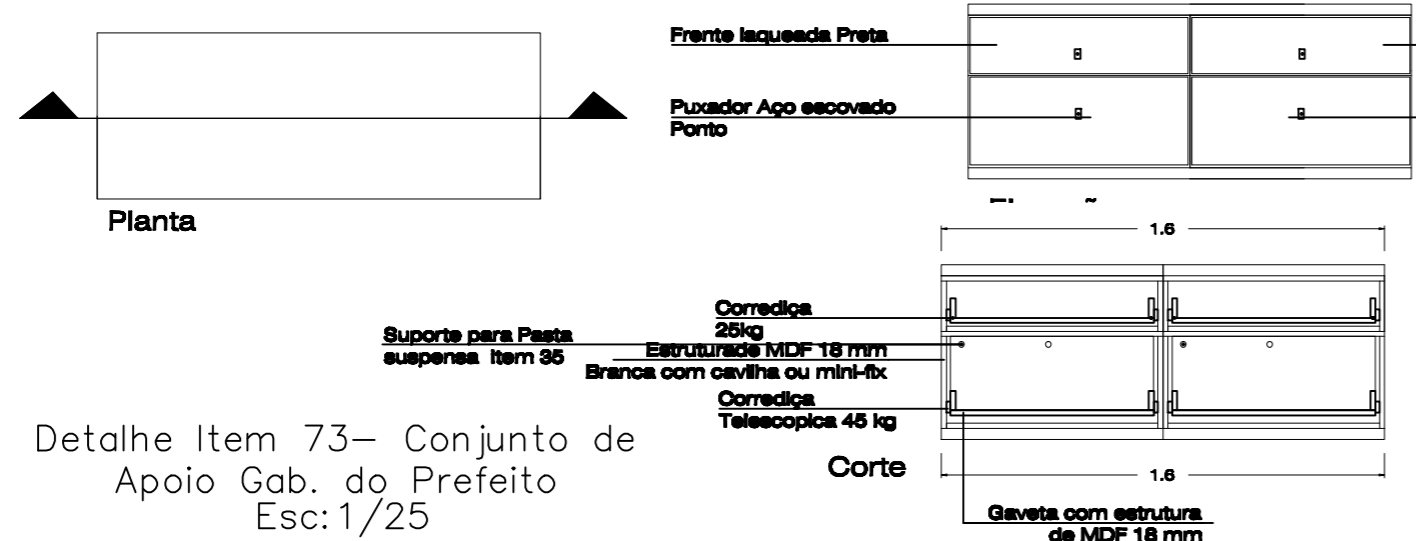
Frente laqueada Preta

Puxador Aço escovado
Ponto

Planta

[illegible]

1.6

Corrediça
25kg

Suporte para Pasta
suspensa item 35

Estruturade MDF 18 mm
Branca com cavilha ou mini-fix

Corrediça
Telescopica 45 kg

Detalhe Item 73— Conjunto de
Apoio Gab. do Prefeito
Esc:1/25

Corte

1.6

Gaveta com estrutura
de MDF 18 mm